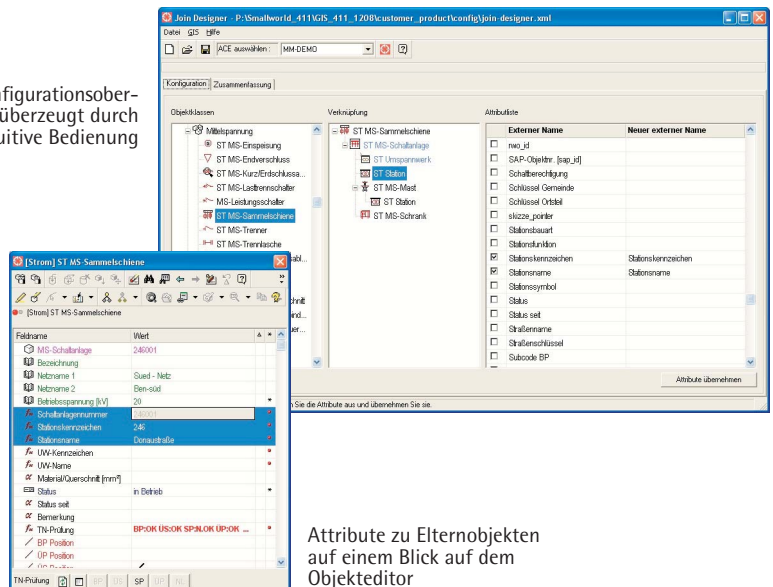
figurationsober-
überzeugt durch
uitive Bedienung

Join Designer - P:\Smallworld_411\GIS_411_1208\customer_product\config\join-designer.xml

Datei GIS Hilfe

ACE auswählen : MM-DEMO

Konfiguration Zusammenfassung

Objektklassen

Mittelspannung
ST MS-Einspeisung
ST MS-Endverschluss
ST MS-Kurz/Erdschlussa...
ST MS-Lasttrennschalter
MS-Leistungsschalter
ST MS-Sammelschiene
ST MS-Trenner
ST MS-Trennlasche

Verknüpfung

ST MS-Sammelschiene
ST MS-Schaltanlage
ST Umspannwerk
ST Station
ST MS-Mast
ST Station
ST MS-Schrank

Attributliste

| | Externer Name | Neuer externer Name |
|---|---|---|
| ☐ | rwo_id | |
| ☐ | SAP-Objektnr. [sap_id] | |
| ☐ | Schaltberechtigung | |
| ☐ | Schlüssel Gemeinde | |
| ☐ | Schlüssel Ortsteil | |
| ☐ | skizze_pointer | |
| ☐ | Stationsbauart | |
| ☐ | Stationsfunktion | |
| ☑ | Stationskennzeichen | Stationskennzeichen |
| ☑ | Stationsname | Stationsname |
| ☐ | Stationssymbol | |
| ☐ | Status | |
| ☐ | Status seit | |
| ☐ | Straßenname | |
| ☐ | Straßenschlüssel | |
| ☐ | Subcode BP | |

Attribute übernehmen

n Sie die Attribute aus und übernehmen Sie sie.

[Strom] ST MS-Sammelschiene

[Strom] ST MS-Sammelschiene

| Feldname | Wert |
|---|---|
| MS-Schaltanlage | 246001 |
| Bezeichnung | |
| Netzname 1 | Sued - Netz |
| Netzname 2 | Ben-süd |
| Betriebsspannung [kV] | 20 |
| Schaltanlagennummer | 246001 |
| Stationskennzeichen | 246 |
| Stationsname | Donaustraße |
| UW-Kennzeichen | |
| UW-Name | |
| Material/Querschnitt [mm²] | |
| Status | in Betrieb |
| Status seit | |
| Bemerkung | |
| TN-Prüfung | BP:OK ÜS:OK SP:N.OK ÜP:OK ... |
| BP Position | |
| ÜP Position | |
| ÜS Position | |

TN-Prüfung BP ÜS SP ÜP NI

Attribute zu Elternobjekten auf einem Blick auf dem Objekteditor